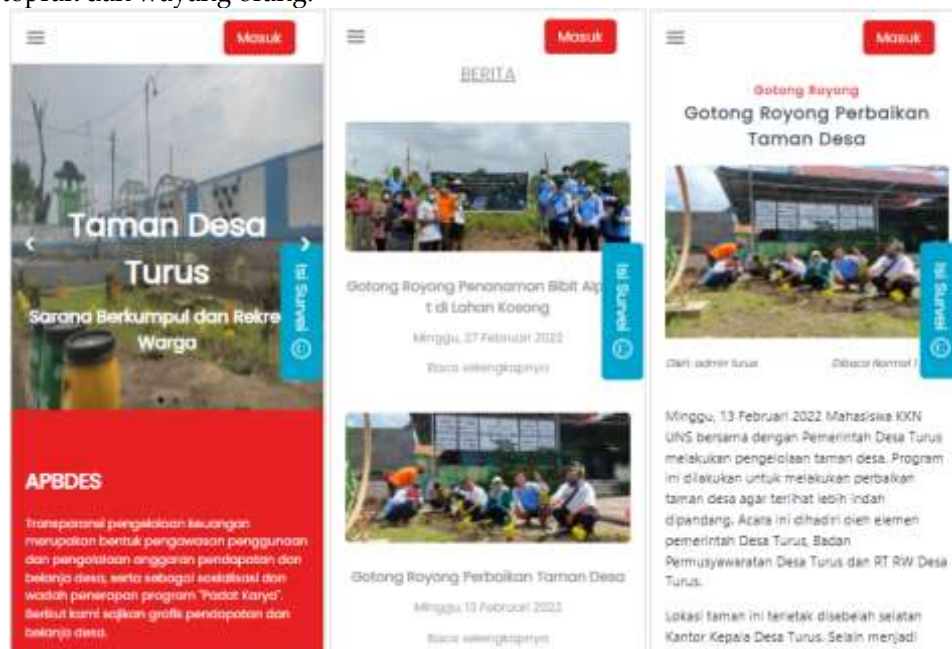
topeng dan wayang orang.

Masuk

Taman Desa Turus

Sarana Berkumpul dan Rekre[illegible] Warga

Isi Survei

APBDES

Transparansi pengelolaan keuangan merupakan bentuk pengawasan penggunaan dan pengelolaan anggaran pendapatan dan belanja desa, serta sebagai sosialisasi dan wadah penerapan program "Padat Karya". Berikut kami sajikan grafik pendapatan dan belanja desa.

Masuk

BERITA

Gotong Royong Penanaman Bibit Alp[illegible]t di Lahan Kosong

Minggu, 27 Februari 2022

Baca selengkapnya

Isi Survei

Gotong Royong Perbaikan Taman Desa

Minggu, 13 Februari 2022

Baca selengkapnya

Masuk

Gotong Royong

Gotong Royong Perbaikan Taman Desa

Isi Survei

Oleh: admin turus

Dibaca Normal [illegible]

Minggu, 13 Februari 2022 Mahasiswa KKN UNS bersama dengan Pemerintah Desa Turus melakukan pengelolaan taman desa. Program ini dilakukan untuk melakukan perbaikan taman desa agar terlihat lebih indah dipandang. Acara ini dihadiri oleh elemen pemerintah Desa Turus, Badan Permusyawaratan Desa Turus dan RT RW Desa Turus.

Lokasi taman ini terletak disebelah selatan Kantor Kepala Desa Turus. Selain menjadi